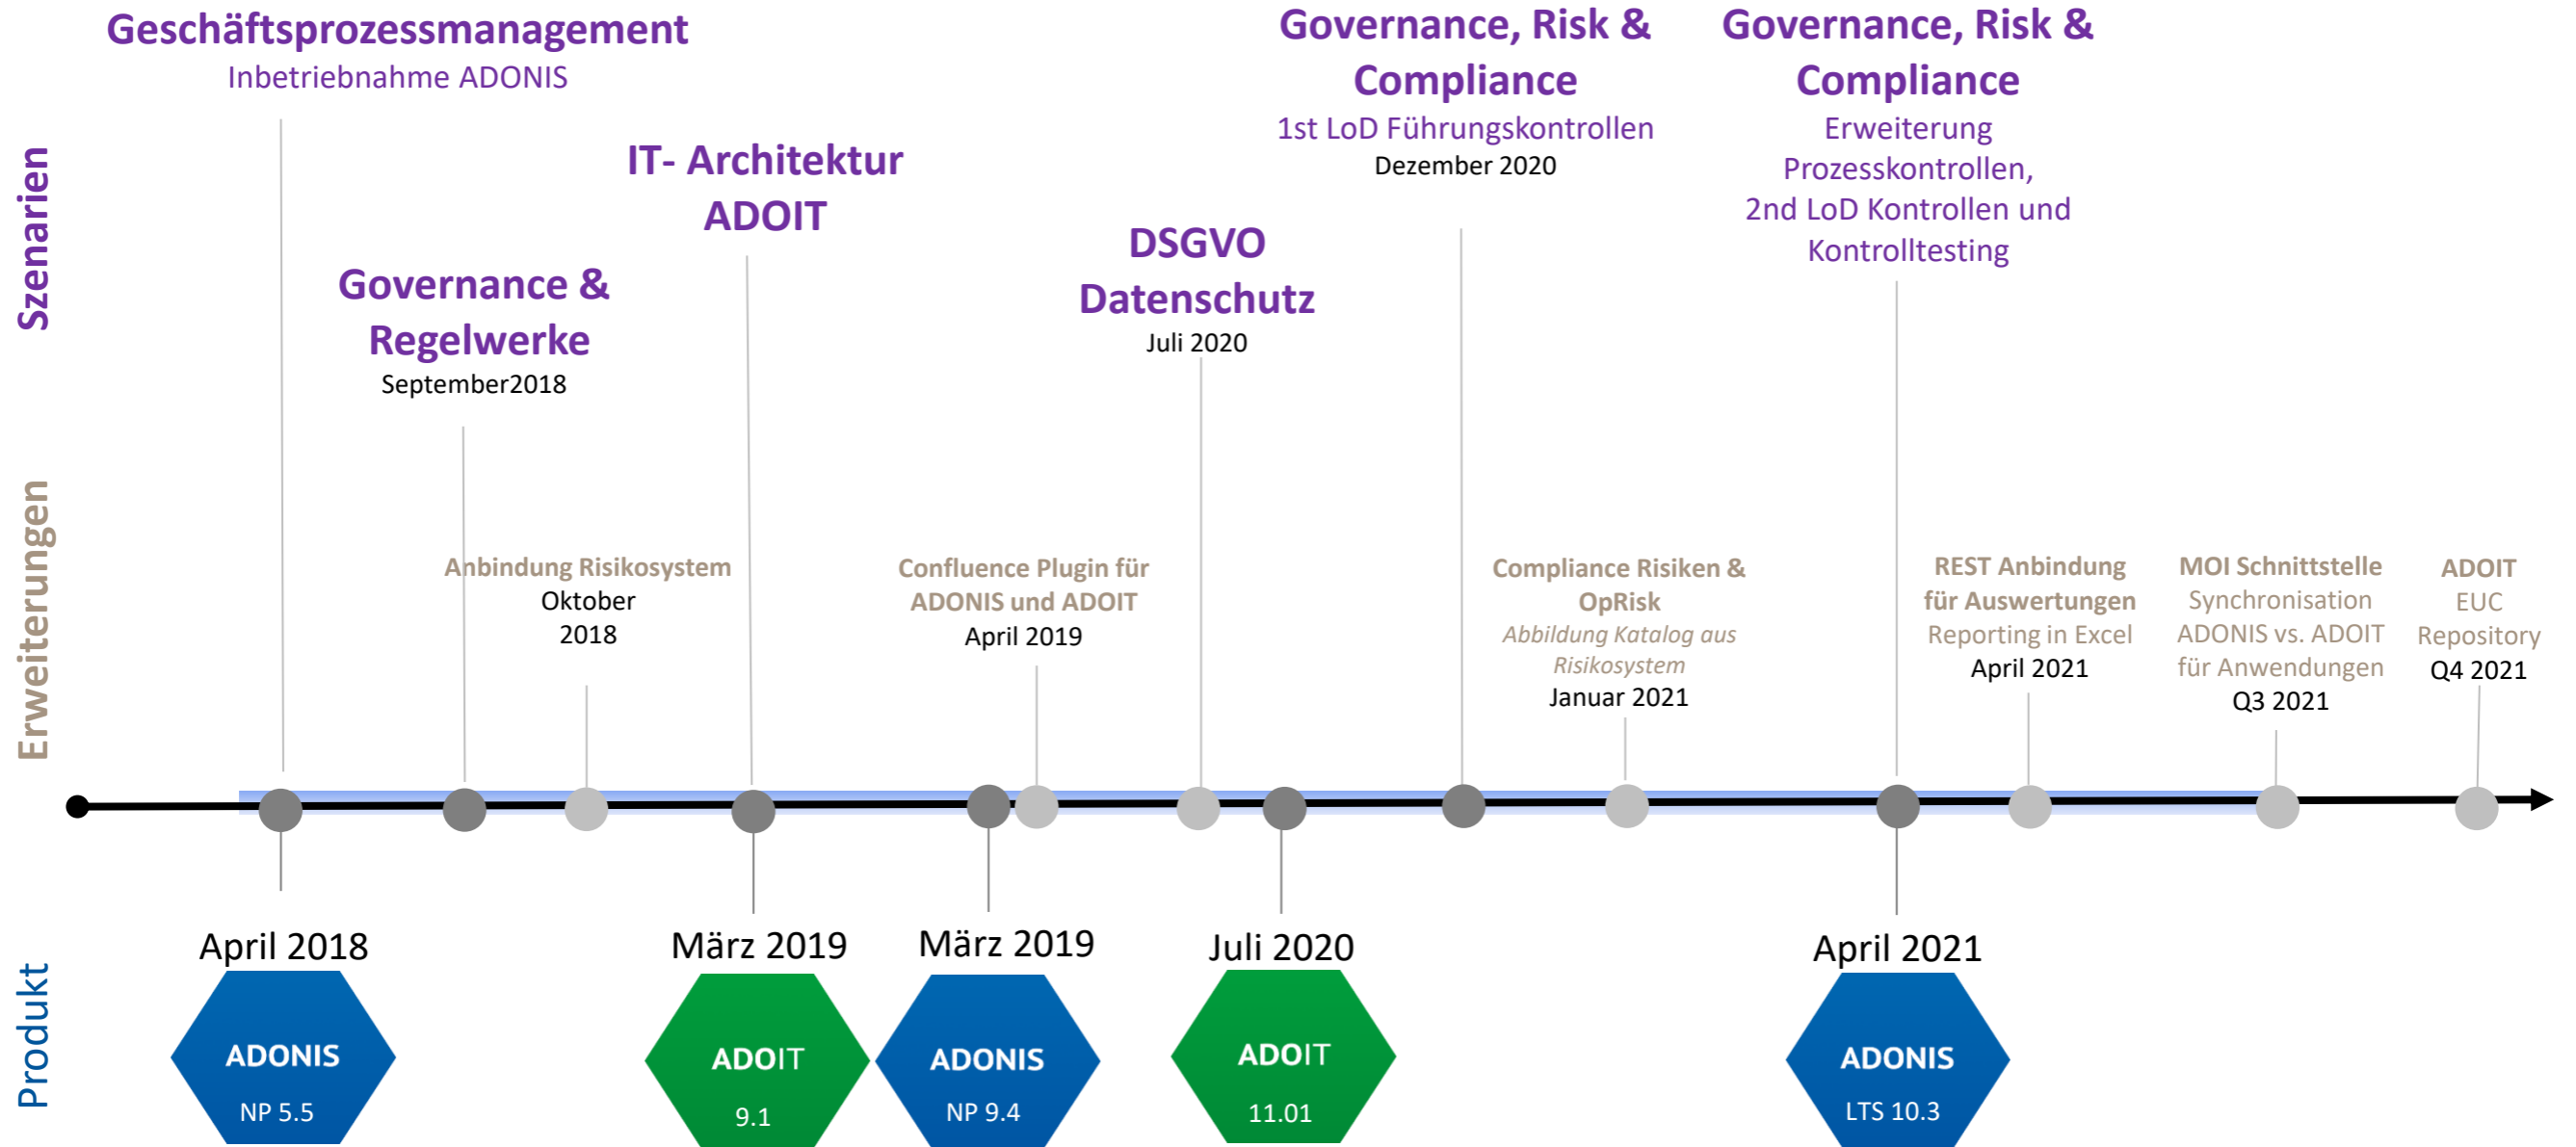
Szenarien

Geschäftsprozessmanagement
Inbetriebnahme ADONIS

Governance & Regelwerke
September2018

IT- Architektur ADOIT

DSGVO Datenschutz
Juli 2020

Governance, Risk & Compliance
1st LoD Führungskontrollen
Dezember 2020

Governance, Risk & Compliance
Erweiterung Prozesskontrollen, 2nd LoD Kontrollen und Kontrolltesting

Erweiterungen

Anbindung Risikosystem
Oktober 2018

Confluence Plugin für ADONIS und ADOIT
April 2019

Compliance Risiken & OpRisk
Abbildung Katalog aus Risikosystem
Januar 2021

REST Anbindung für Auswertungen
Reporting in Excel
April 2021

MOI Schnittstelle
Synchronisation ADONIS vs. ADOIT für Anwendungen
Q3 2021

ADOIT
EUC Repository
Q4 2021

Produkt

April 2018
ADONIS
NP 5.5

März 2019
ADOIT
9.1

März 2019
ADONIS
NP 9.4

Juli 2020
ADOIT
11.01

April 2021
ADONIS
LTS 10.3